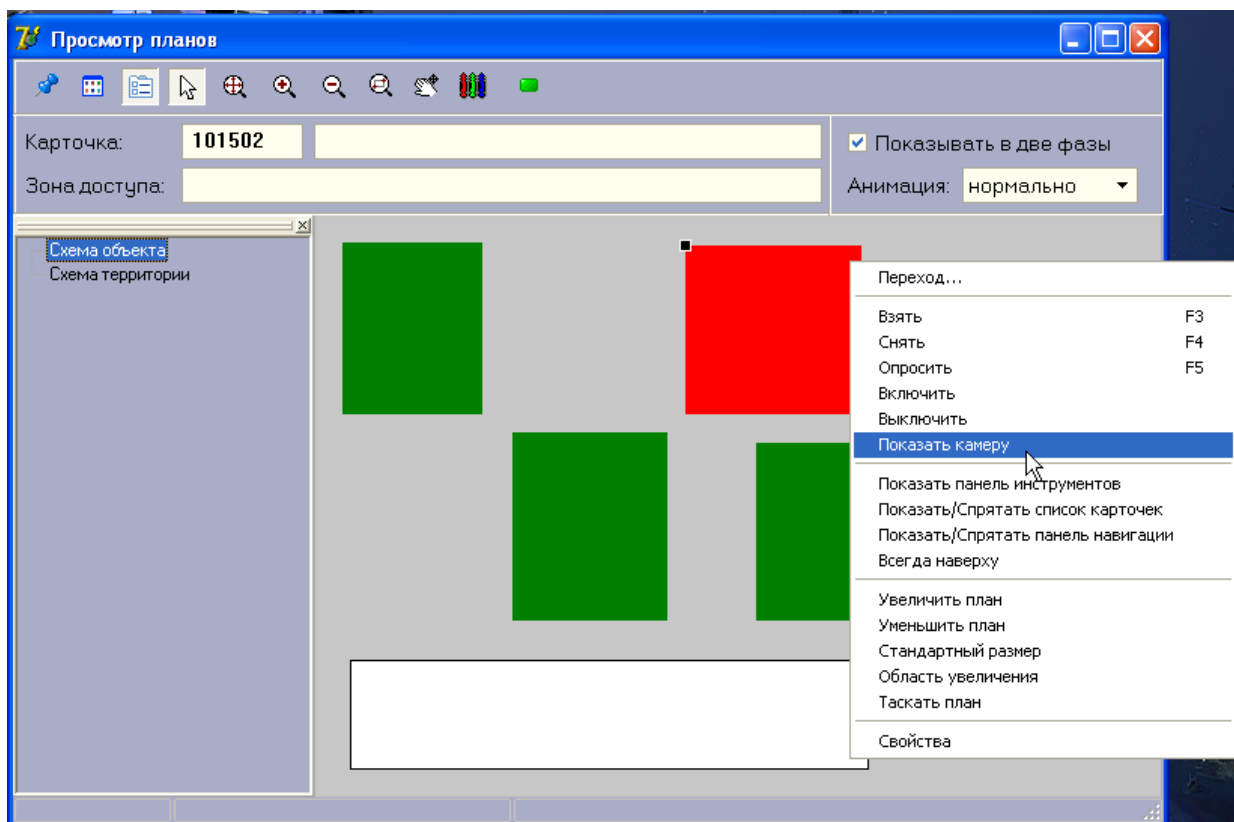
Просмотр планов

Карточка: 101502

Зона доступа:

Показывать в две фазы

Анимация: нормально

Схема объекта
Схема территории

Переход...
Взять F3
Снять F4
Опросить F5
Включить
Выключить
Показать камеру
Показать панель инструментов
Показать/Спрятать список карточек
Показать/Спрятать панель навигации
Всегда наверху
Увеличить план
Уменьшить план
Стандартный размер
Область увеличения
Таскать план
Свойства